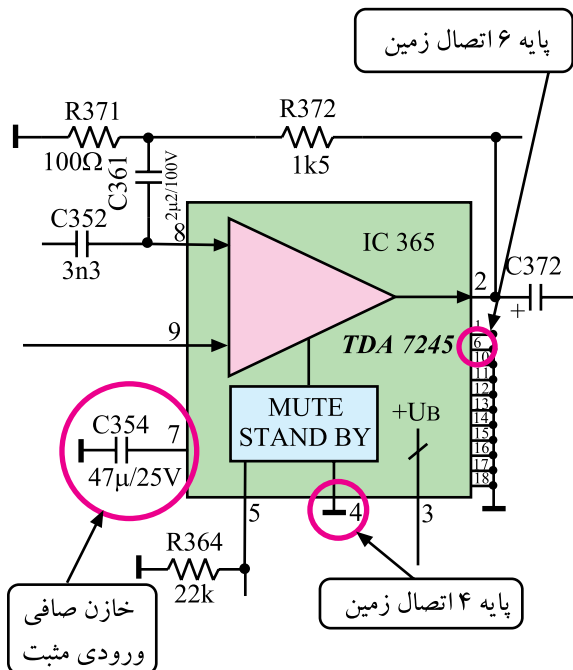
پایه ۶ اتصال زمین

R371
100Ω
C361
2μ2/100V
R372
1k5
C352
3n3
8
IC 365
2
C372
+
9
TDA 7245
1
6
10
11
12
13
14
15
16
17
18
C354
47μ/25V
7
MUTE
STAND BY
+UB
5
4
3
R364
22k

خازن صافی ورودی مثبت

پایه ۴ اتصال زمین